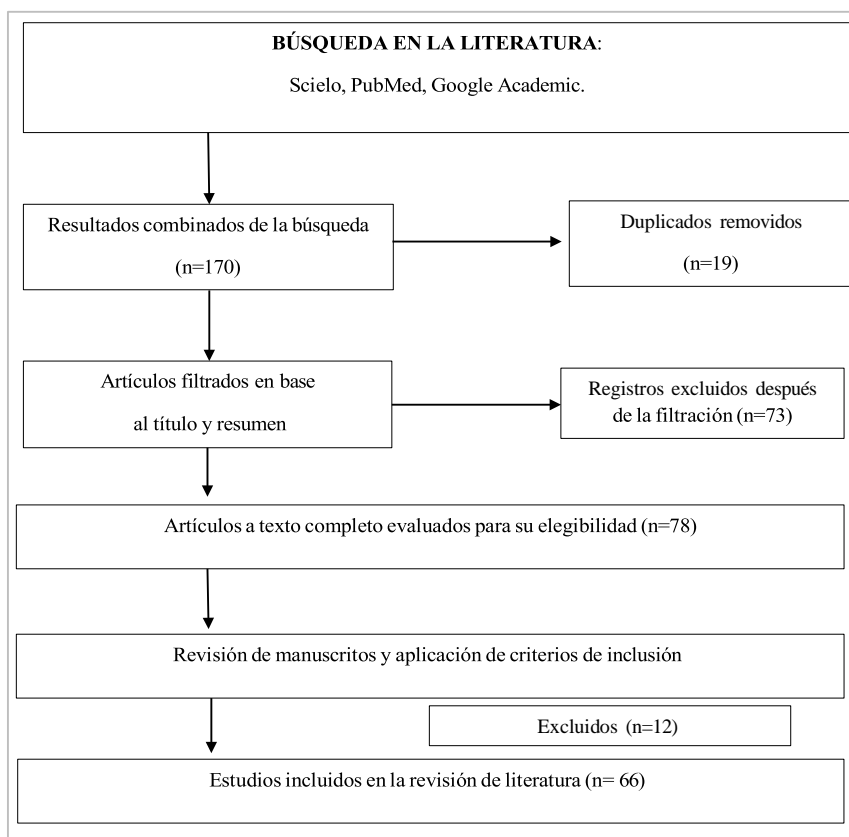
**BÚSQUEDA EN LA LITERATURA**:

Scielo, PubMed, Google Academic.

Resultados combinados de la búsqueda

(n=170)

Duplicados removidos

(n=19)

Artículos filtrados en base

al título y resumen

Registros excluidos después de la filtración (n=73)

Artículos a texto completo evaluados para su elegibilidad (n=78)

Revisión de manuscritos y aplicación de criterios de inclusión

Excluidos (n=12)

Estudios incluidos en la revisión de literatura (n= 66)